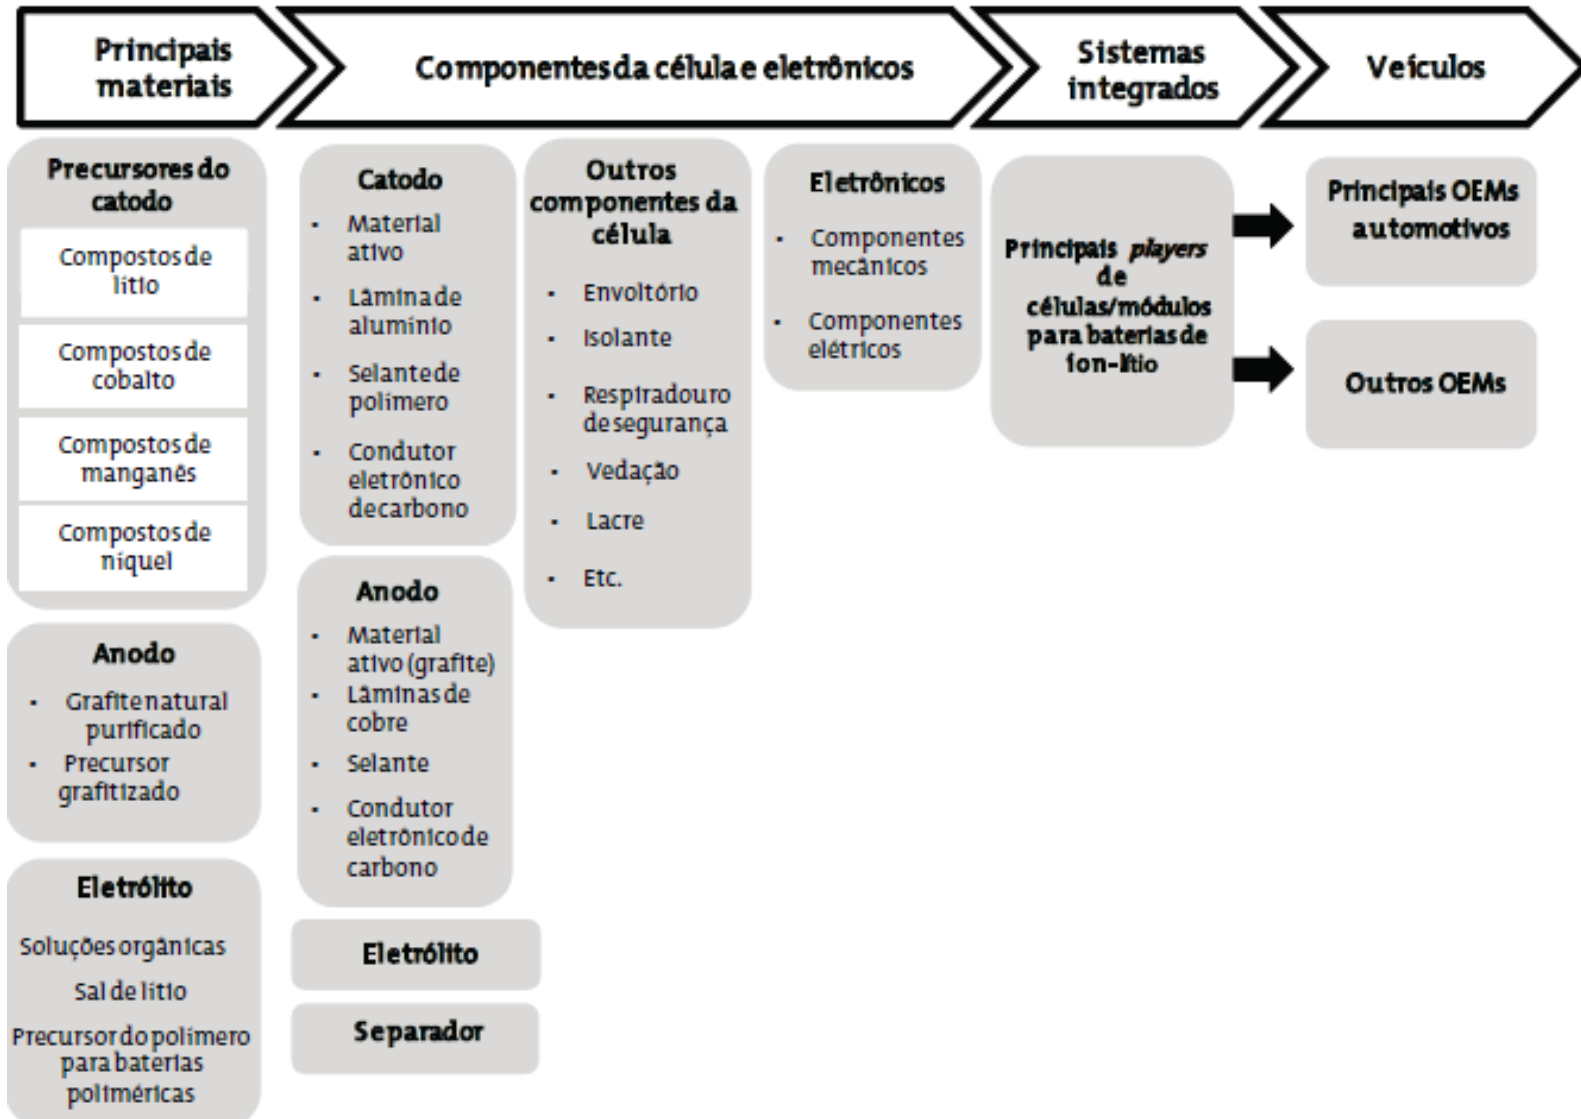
Principais materiais

Componentes da célula e eletrônicos

Sistemas integrados

Veículos

Precursores do catodo

Compostos de lítio

Compostos de cobalto

Compostos de manganês

Compostos de níquel

Anodo

- Grafite natural purificado
- Precursor grafitizado

Eletrólito

Soluções orgânicas

Sal de lítio

Precursor do polímero para baterias poliméricas

Catodo

- Material ativo
- Lâmina de alumínio
- Selante de polímero
- Condutor eletrônico de carbono

Anodo

- Material ativo (grafite)
- Lâminas de cobre
- Selante
- Condutor eletrônico de carbono

Eletrólito

Separador

Outros componentes da célula

- Envoltório
- Isolante
- Respiradouro de segurança
- Vedação
- Lacre
- Etc.

Eletrônicos

- Componentes mecânicos
- Componentes elétricos

Principais *players* de células/módulos para baterias de íon-lítio

Principais OEMs automotivos

Outros OEMs